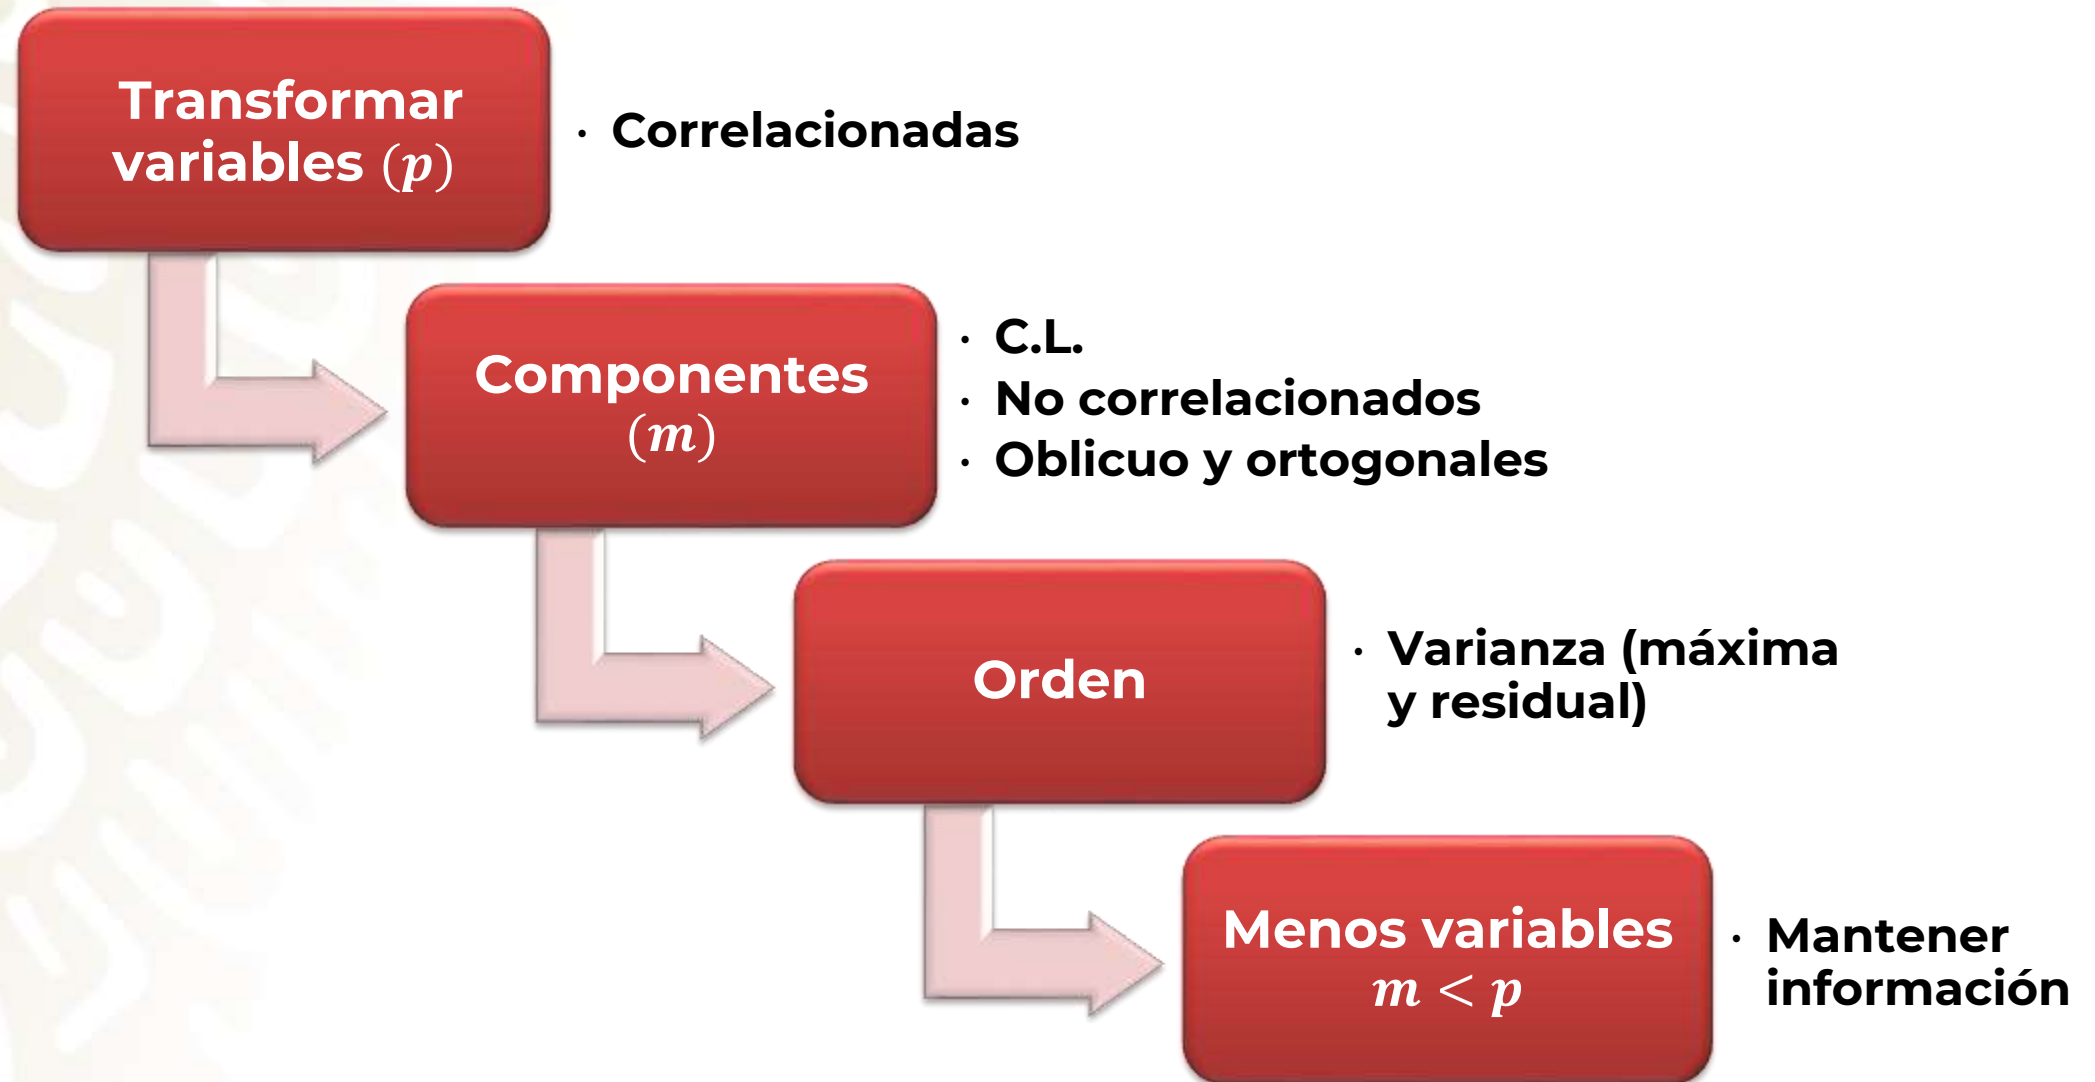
Transformar variables $(p)$

· Correlacionadas

Componentes $(m)$

· C.L.
· No correlacionados
· Oblicuo y ortogonales

Orden

· Varianza (máxima y residual)

Menos variables $m < p$

· Mantener información